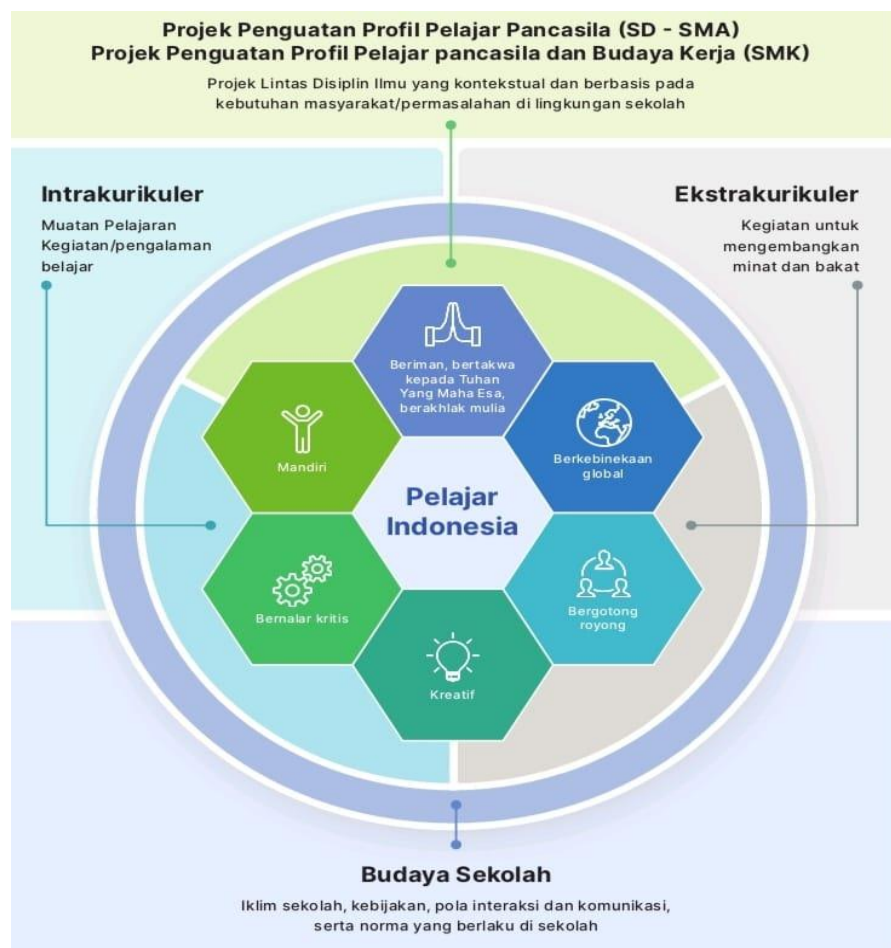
Projek Penguatan Profil Pelajar Pancasila (SD - SMA)
Projek Penguatan Profil Pelajar pancasila dan Budaya Kerja (SMK)

Projek Lintas Disiplin Ilmu yang kontekstual dan berbasis pada kebutuhan masyarakat/permasalahan di lingkungan sekolah

Intrakurikuler

Muatan Pelajaran
Kegiatan/pengalaman belajar

Ekstrakurikuler

Kegiatan untuk mengembangkan minat dan bakat

Beriman, bertakwa kepada Tuhan Yang Maha Esa, berakhlak mulia

Mandiri

Berkebinekaan global

Pelajar Indonesia

Bernalar kritis

Bergotong royong

Kreatif

Budaya Sekolah

Iklim sekolah, kebijakan, pola interaksi dan komunikasi, serta norma yang berlaku di sekolah